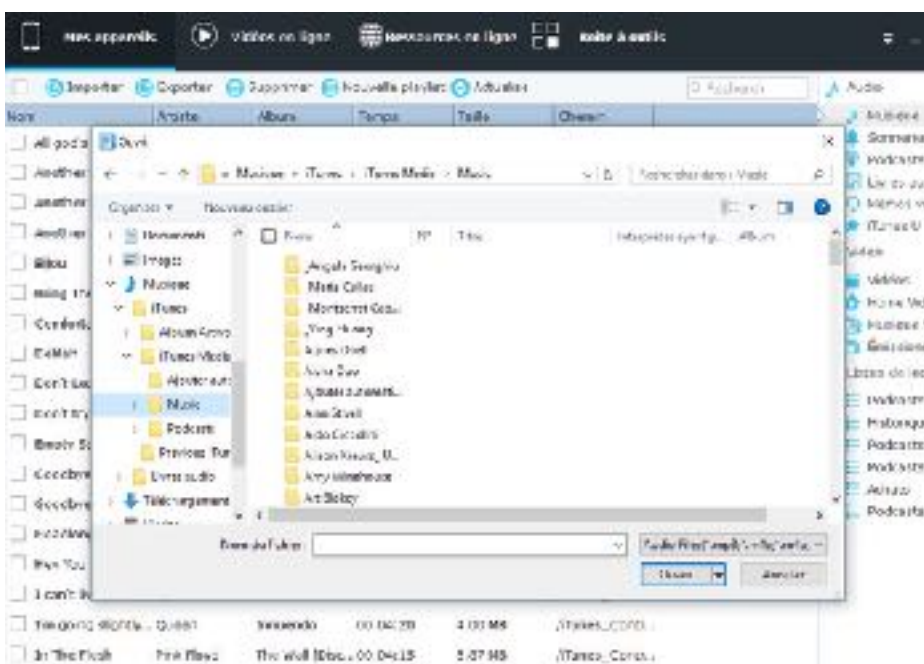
Mes appareils   Vidéos en ligne   Ressources en ligne   Boîte à outils

Importer   Exporter   Supprimer   Nouvelle playlist   Actualiser   Rechercher

Nom   Artiste   Album   Temps   Taille   Chemin

All god's
Another
Another
Another
Bilou
Bring Th
Comforta
Delilah
Don't Le
Don't try
Empty Sp
Goodbye
Goodbye
Hold On
Hey You
I can't h

I'm going slightly... Queen   Innuendo   00:04:20   4.00 MB   /iTunes_Contr...
In The Flesh   Pink Floyd   The Wall [Disc... 00:04:15   5.87 MB   /iTunes_Contr...

Ouvrir

← → ↑ « Musique › iTunes › iTunes Media › Music   Rechercher dans : Music

Organiser ▾   Nouveau dossier

Documents
Images
Musique
iTunes
Album Artwork
iTunes Media
Ajouter auto
Music
Podcasts
Previous iTun
Livres audio
Téléchargements

Nom   N°   Titre   Interprètes ayant p...   Album

Angelo Branduardi
Maria Callas
Montserrat Cabal...
Ying Huang
Agnes Obel
Anna Ewa
Alpha Blondy
Alan Stivell
Aldo Ciccolini
Alison Krauss
Amy Winehouse
Art Blakey

Nom du fichier :   Audio Files (*.mp3;*.m4a;*.wma;...)

Ouvrir   Annuler

Audio
Musique
Sonneries
Podcasts
Livres audio
Mémos vocaux
iTunes U
Vidéos
Vidéos
Home Vidéo
Musique
Émissions
Listes de lecture
Podcasts
Historique
Podcasts
Podcasts
Achats
Podcasts